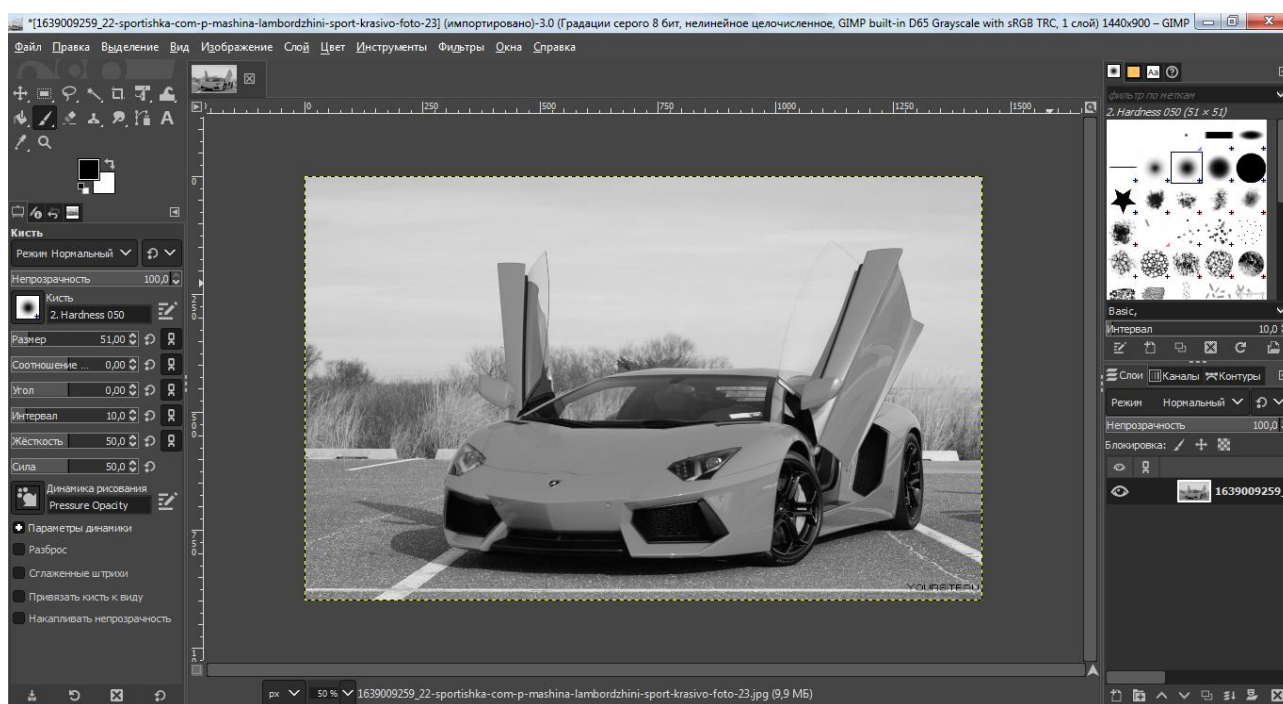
*[1639009259_22-sportishka-com-p-mashina-lambordzhini-sport-krasivo-foto-23] (импортировано)-3.0 (Градации серого 8 бит, нелинейное целочисленное, GIMP built-in D65 Grayscale with sRGB TRC, 1 слой) 1440x900 – GIMP

Файл Правка Выделение Вид Изображение Слой Цвет Инструменты Фильтры Окна Справка

Кисть
Режим Нормальный
Непрозрачность 100,0
Кисть
2. Hardness 050
Размер 51,00
Соотношение ... 0,00
Угол 0,00
Интервал 10,0
Жёсткость 50,0
Сила 50,0
Динамика рисования
Pressure Opacity
Параметры динамики
Разброс
Сглаженные штрихи
Привязать кисть к виду
Накапливать непрозрачность

250 500 750 1000 1250 1500

YOURSTEPU

фильтр по меткам
2. Hardness 050 (51 × 51)
Basic,
Интервал 10,0
Слои Каналы Контуры
Режим Нормальный
Непрозрачность 100,0
Блокировка:
1639009259_

px 50 % 1639009259_22-sportishka-com-p-mashina-lambordzhini-sport-krasivo-foto-23.jpg (9,9 МБ)